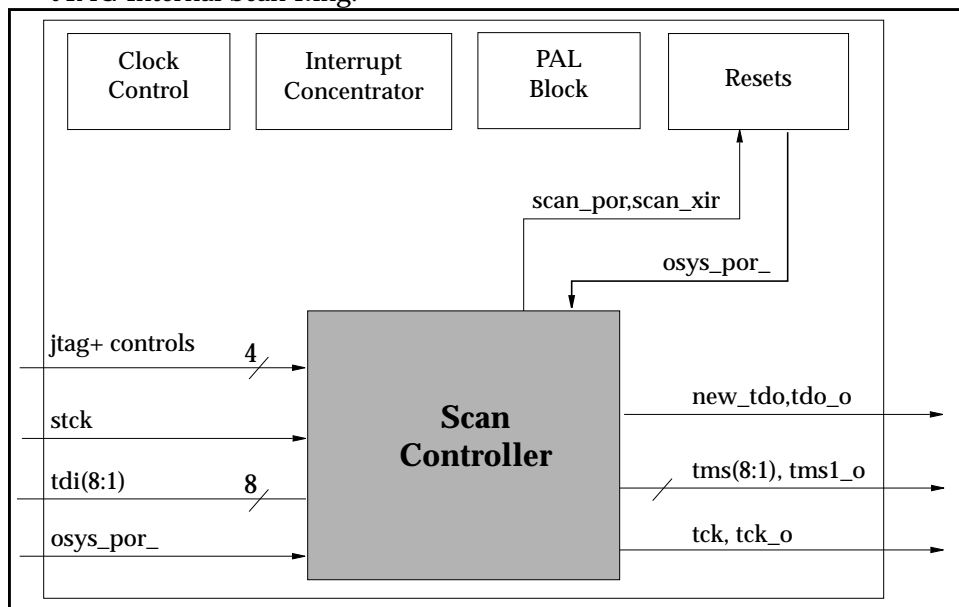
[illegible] Internal Scan Ring.

Clock Control

Interrupt Concentrator

PAL Block

Resets

scan_por,scan_xir

osys_por_

jtag+ controls

4

stck

tdi(8:1)

8

osys_por_

Scan Controller

new_tdo,tdo_o

tms(8:1), tms1_o

tck, tck_o